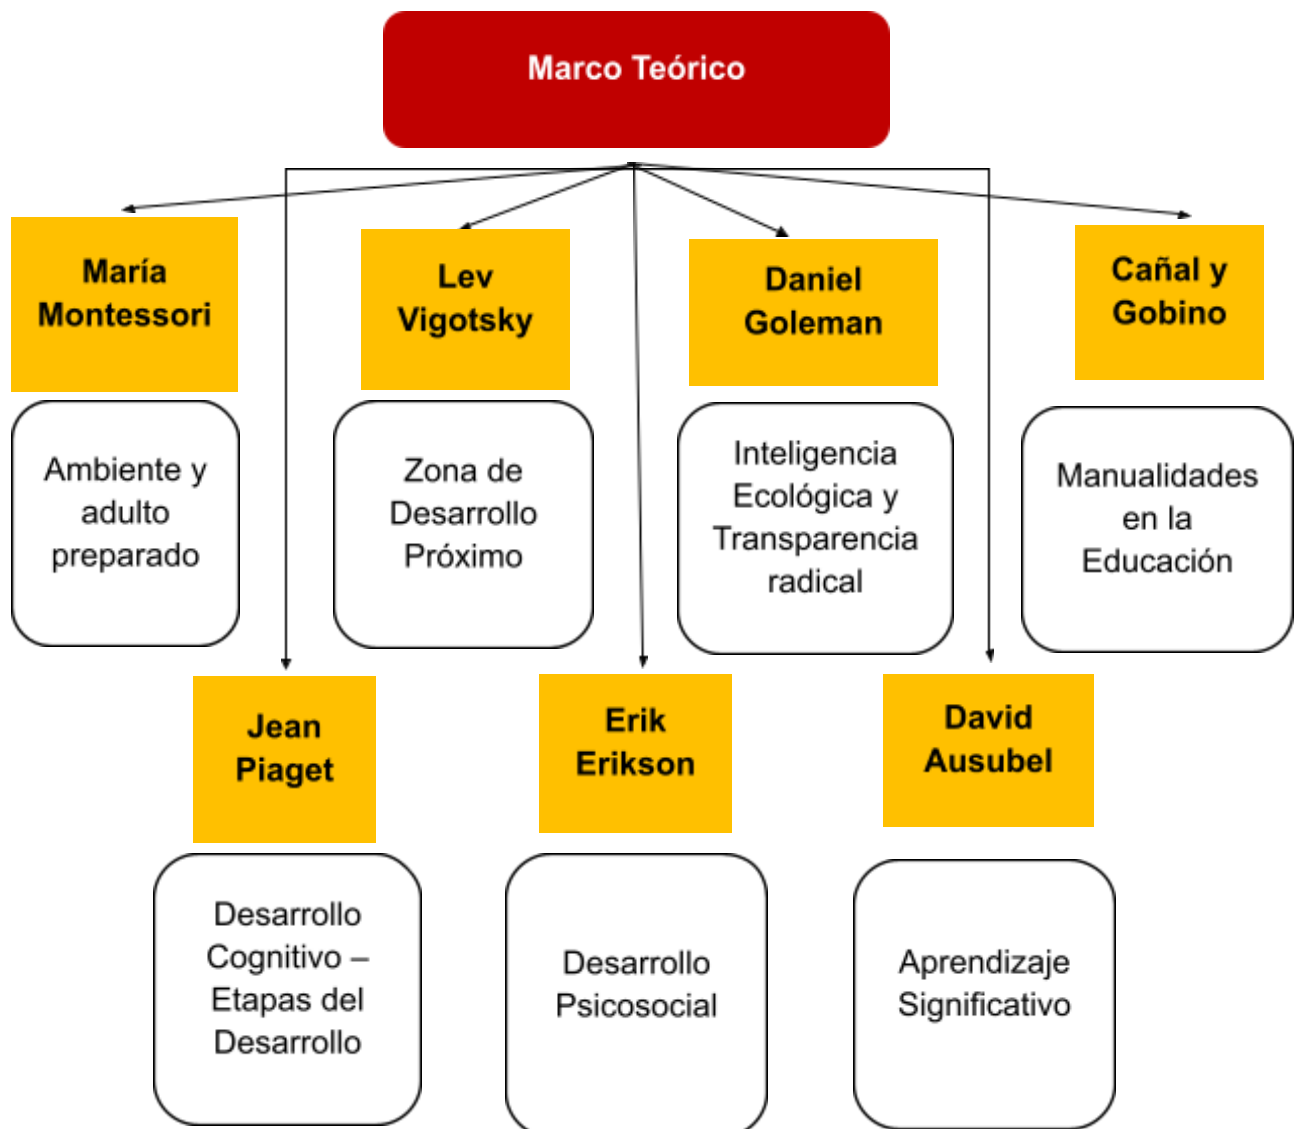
Marco Teórico

María Montessori

Ambiente y adulto preparado

Lev Vigotsky

Zona de Desarrollo Próximo

Daniel Goleman

Inteligencia Ecológica y Transparencia radical

Cañal y Gobino

Manualidades en la Educación

Jean Piaget

Desarrollo Cognitivo – Etapas del Desarrollo

Erik Erikson

Desarrollo Psicosocial

David Ausubel

Aprendizaje Significativo